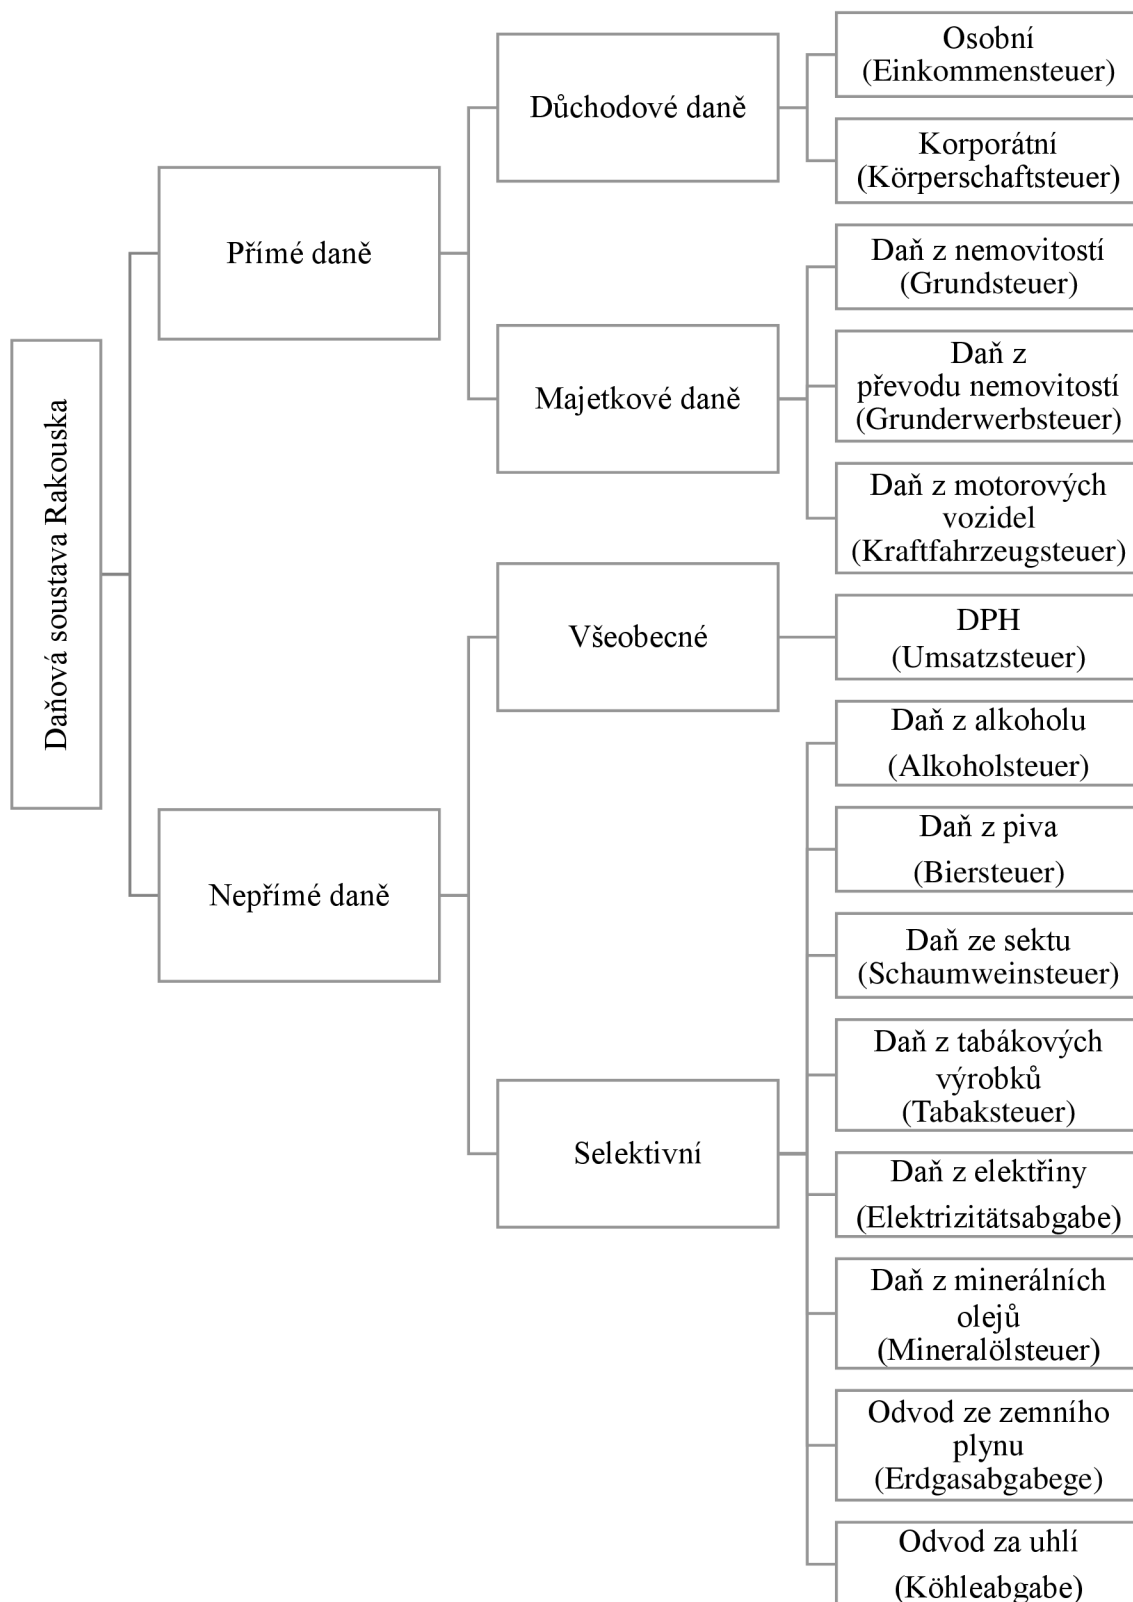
Daňová soustava Rakouska

Přímé daně

Důchodové daně

Osobní (Einkommensteuer)

Korporátní (Körperschaftsteuer)

Majetkové daně

Daň z nemovitostí (Grundsteuer)

Daň z převodu nemovitostí (Grunderwerbsteuer)

Daň z motorových vozidel (Kraftfahrzeugsteuer)

Nepřímé daně

Všeobecné

DPH (Umsatzsteuer)

Selektivní

Daň z alkoholu (Alkoholsteuer)

Daň z piva (Biersteuer)

Daň ze sektu (Schaumweinsteuer)

Daň z tabákových výrobků (Tabaksteuer)

Daň z elektřiny (Elektrizitätsabgabe)

Daň z minerálních olejů (Mineralölsteuer)

Odvod ze zemního plynu (Erdgasabgabege)

Odvod za uhlí (Köhleabgabe)